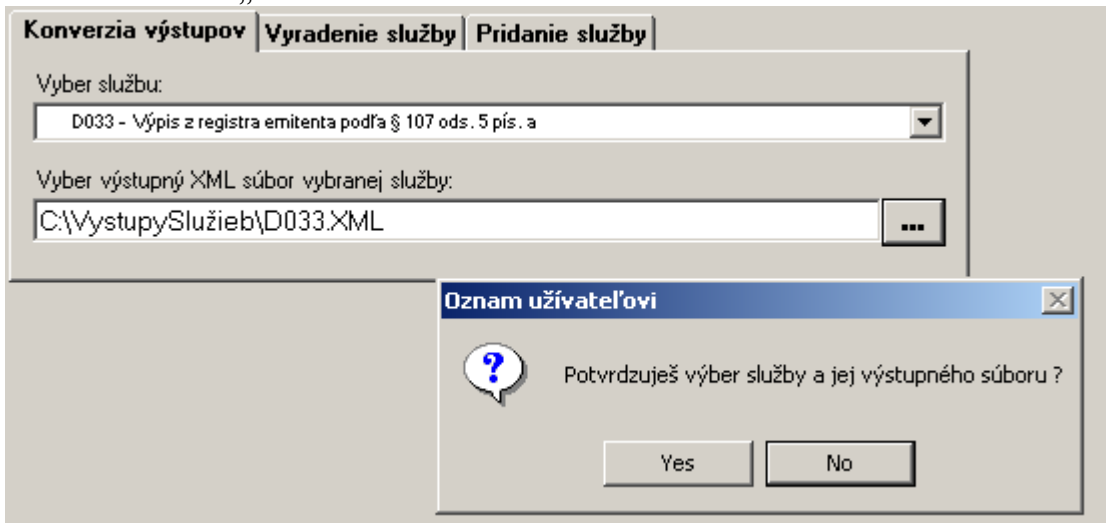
Konverzia výstupov | Vyradenie služby | Pridanie služby

Vyber službu:

D033 - Výpis z registra emitenta podľa § 107 ods. 5 pís. a

Vyber výstupný XML súbor vybranej služby:

C:\VystupySlužieb\D033.XML

...

Oznam užívateľovi

Potvrdzuješ výber služby a jej výstupného súboru ?

Yes

No